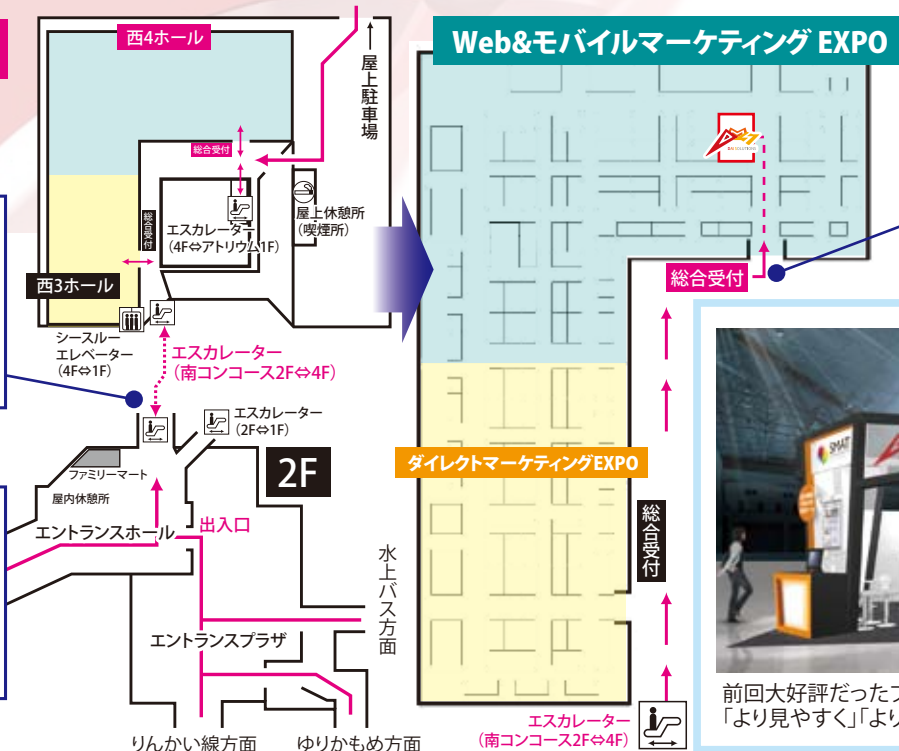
西4ホール

屋上駐車場

総合受付

エスカレーター（4F⇔アトリウム1F）

屋上休憩所（喫煙所）

総合受付

西3ホール

シースルーエレベーター（4F⇔1F）

エスカレーター（南コンコース2F⇔4F）

エスカレーター（2F⇔1F）

2F

ファミリーマート

屋内休憩所

エントランスホール

出入口

水上バス方面

エントランスプラザ

りんかい線方面

ゆりかもめ方面

Web&モバイルマーケティング EXPO

総合受付

ダイレクトマーケティングEXPO

総合受付

エスカレーター（南コンコース2F⇔4F）

SMAT

前回大好評だった
「より見やすく」「よ